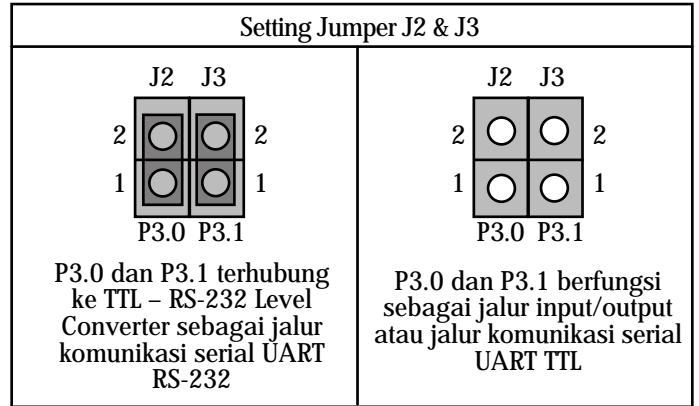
| Setting Jumper J2 & J3 | |
|---|---|
| J2 J3<br>2 2<br>1 1<br>P3.0 P3.1<br>P3.0 dan P3.1 terhubung ke TTL – RS-232 Level Converter sebagai jalur komunikasi serial UART RS-232 | J2 J3<br>2 2<br>1 1<br>P3.0 P3.1<br>P3.0 dan P3.1 berfungsi sebagai jalur input/output atau jalur komunikasi serial UART TTL |